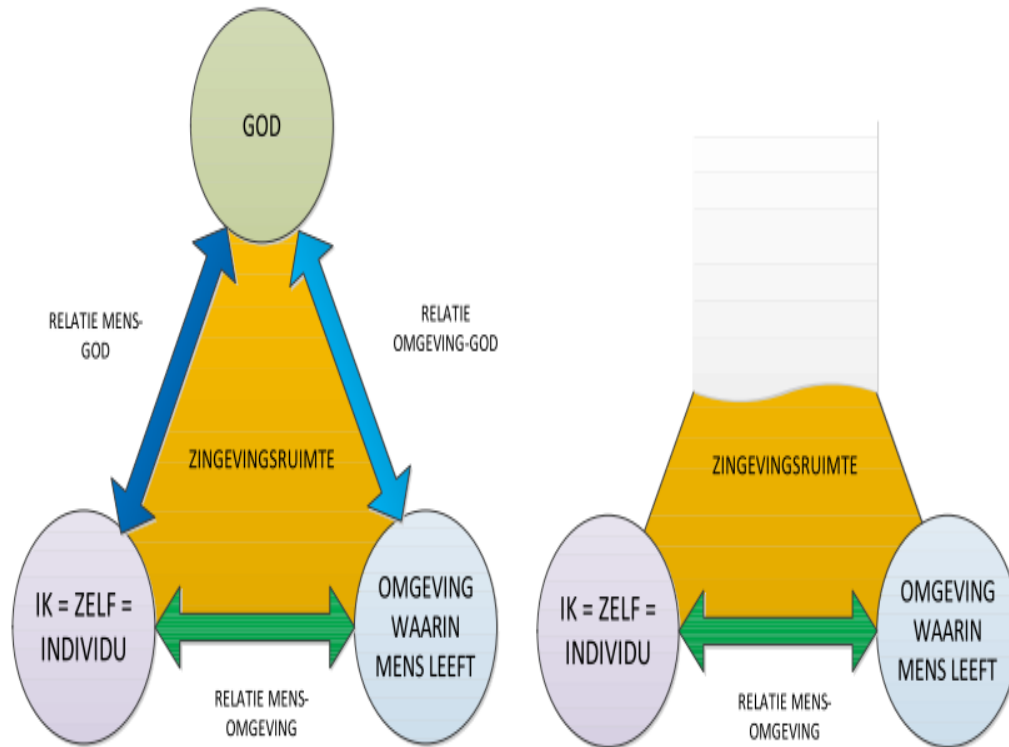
GOD

RELATIE MENS-GOD

RELATIE OMGEVING-GOD

ZINGEVINGSRUIMTE

IK = ZELF = INDIVIDU

OMGEVING WAARIN MENS LEEFT

RELATIE MENS-OMGEVING

ZINGEVINGSRUIMTE

IK = ZELF = INDIVIDU

OMGEVING WAARIN MENS LEEFT

RELATIE MENS-OMGEVING